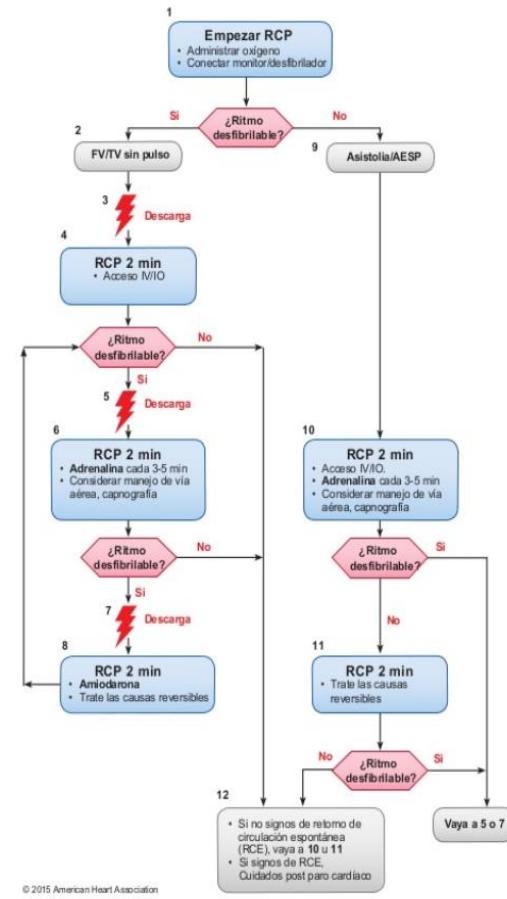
1

Empezar RCP
• Administrar oxígeno
• Conectar monitor/desfibrilador

Si ¿Ritmo desfibrilable? No

2 FV/TV sin pulso

9 Asistolia/AESP

3 Descarga

4 RCP 2 min
• Acceso IV/IO

¿Ritmo desfibrilable? No

Si

5 Descarga

6 RCP 2 min
• Adrenalina cada 3-5 min
• Considerar manejo de vía aérea, capnografía

¿Ritmo desfibrilable? No

Si

7 Descarga

8 RCP 2 min
• Amiodarona
• Trate las causas reversibles

10 RCP 2 min
• Acceso IV/IO.
• Adrenalina cada 3-5 min
• Considerar manejo de vía aérea, capnografía

¿Ritmo desfibrilable? Si

No

11 RCP 2 min
• Trate las causas reversibles

No ¿Ritmo desfibrilable? Si

12
• Si no signos de retorno de circulación espontánea (RCE), vaya a 10 u 11
• Si signos de RCE, Cuidados post paro cardíaco

Vaya a 5 o 7

© 2015 American Heart Association